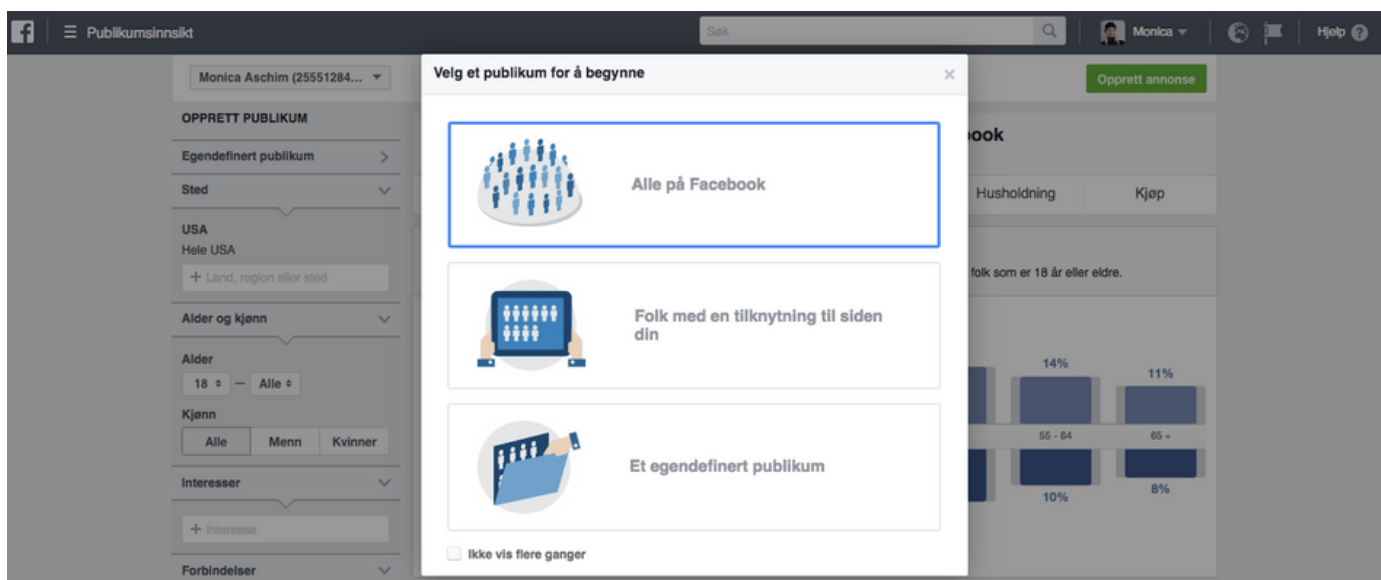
Publikumsinnsikt

Søk

Monica

Hjelp

Monica Aschim (25551284...

Opprett annonse

OPPRETT PUBLIKUM

Egendefinert publikum

Sted

USA
Hele USA

+ Land, region eller sted

Alder og kjønn

Alder

18 — Alle

Kjønn

Alle | Menn | Kvinner

Interesser

+ Interesse

Forbindelser

Velg et publikum for å begynne

Alle på Facebook

Folk med en tilknytning til siden din

Et egendefinert publikum

Ikke vis flere ganger

ook

Husholdning | Kjøp

folk som er 18 år eller eldre.

14%
11%
55 - 64
65 +
10%
8%